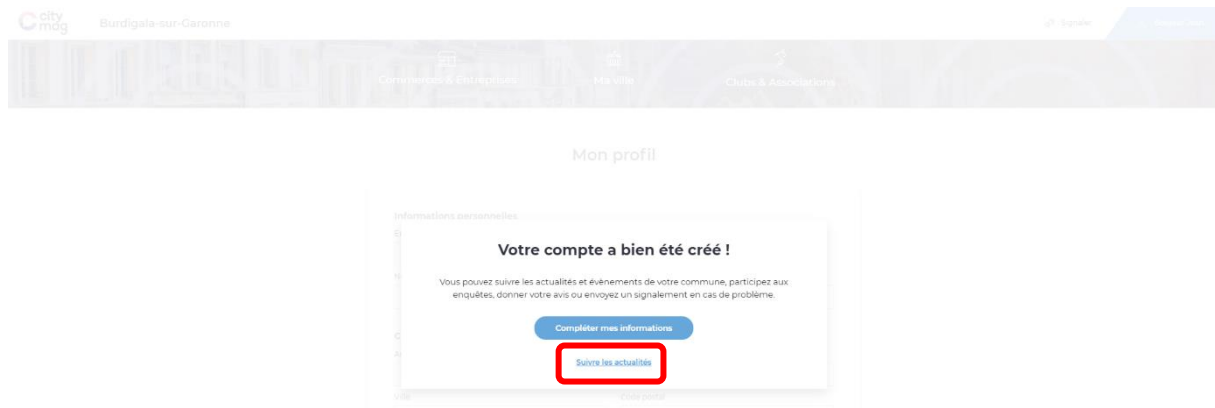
city mag Burdigala-sur-Garonne

Signaler

Commerces & Entreprises

Ma ville

Clubs & Associations

Mon profil

Informations personnelles

Votre compte a bien été créé !

Vous pouvez suivre les actualités et évènements de votre commune, participez aux enquêtes, donner votre avis ou envoyez un signalement en cas de problème.

Compléter mes informations

Suivre les actualités

Ville

Code postal